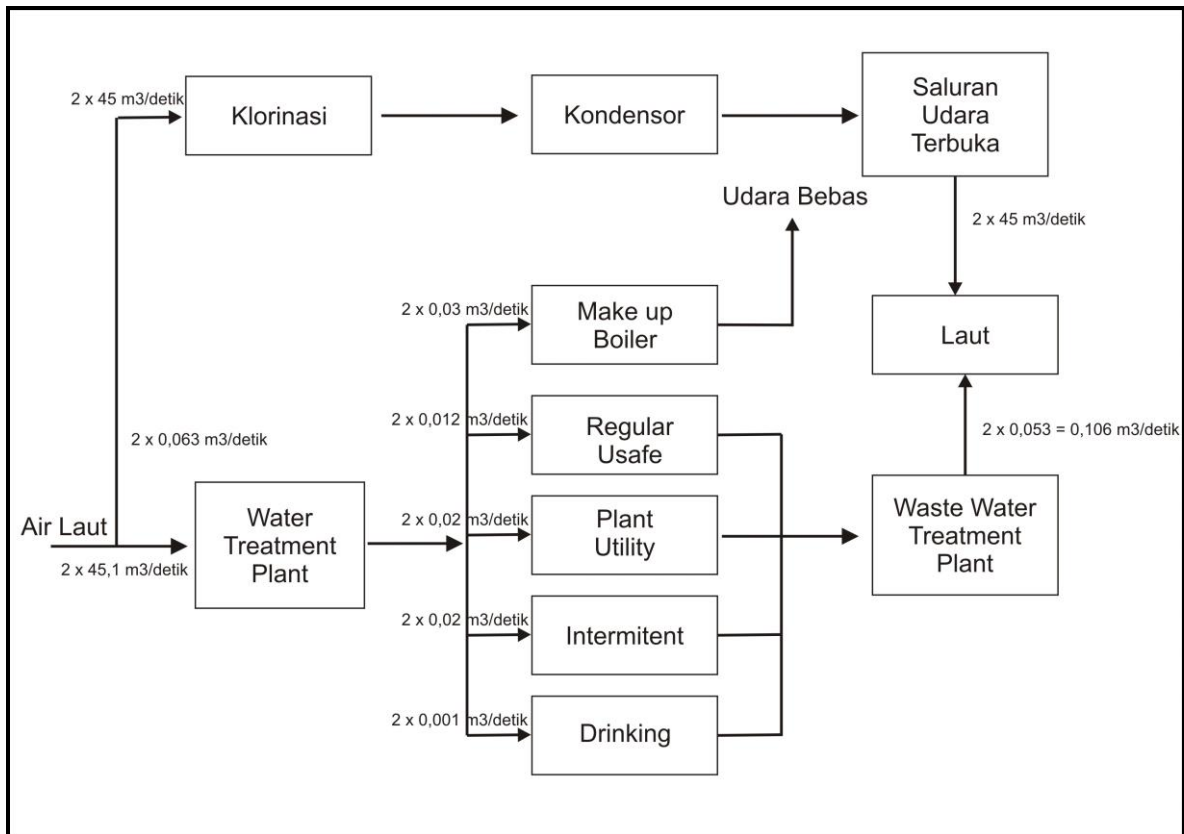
2 x 45 m3/detik

Klorinasi

Kondensor

Saluran Udara Terbuka

Udara Bebas

2 x 45 m3/detik

2 x 0,03 m3/detik

Make up Boiler

Laut

2 x 0,012 m3/detik

Regular Usafe

2 x 0,053 = 0,106 m3/detik

2 x 0,063 m3/detik

Air Laut

2 x 45,1 m3/detik

Water Treatment Plant

2 x 0,02 m3/detik

Plant Utility

Waste Water Treatment Plant

2 x 0,02 m3/detik

Intermitent

2 x 0,001 m3/detik

Drinking